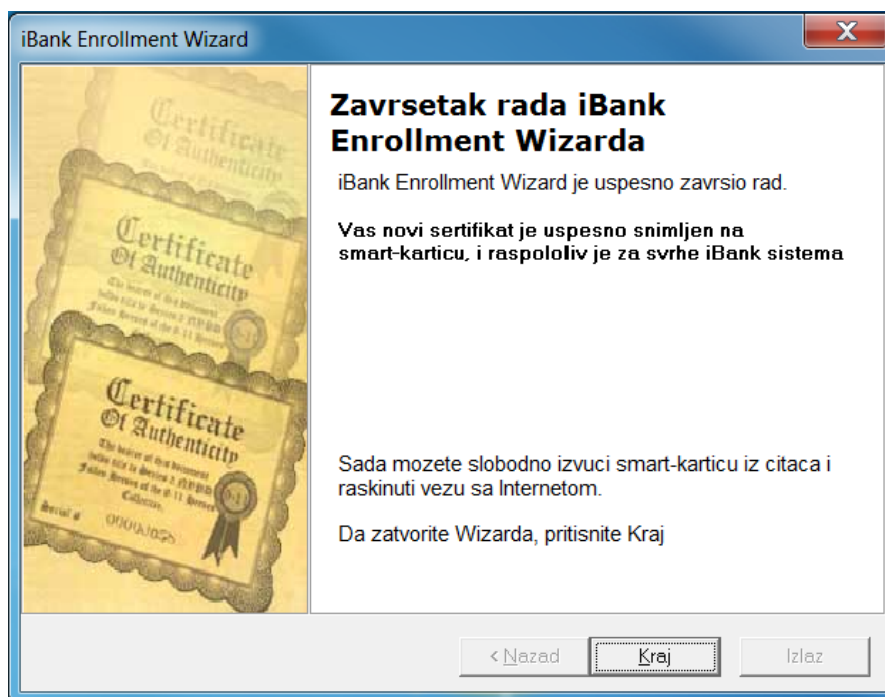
iBank Enrollment Wizard

X

Certificate Of Authenticity

Certificate Of Authenticity

Certificate Of Authenticity

Zavrsetak rada iBank Enrollment Wizarda

iBank Enrollment Wizard je uspesno zavrsio rad.

Vas novi sertifikat je uspesno snimljen na smart-karticu, i raspololiv je za svrhe iBank sistema

Sada mozete slobodno izvuci smart-karticu iz citaca i raskinuti vezu sa Internetom.

Da zatvorite Wizarda, pritisnite Kraj

< Nazad

Kraj

Izlaz